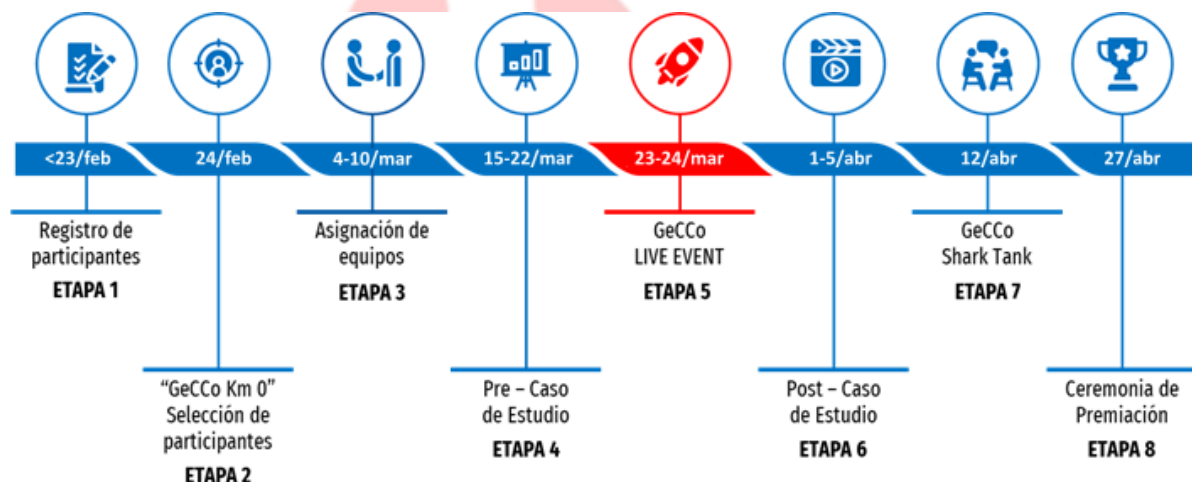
<23/feb
24/feb
4-10/mar
15-22/mar
23-24/mar
1-5/abr
12/abr
27/abr

Registro de participantes
ETAPA 1

"GeCCo Km 0" Selección de participantes
ETAPA 2

Asignación de equipos
ETAPA 3

Pre – Caso de Estudio
ETAPA 4

GeCCo LIVE EVENT
ETAPA 5

Post – Caso de Estudio
ETAPA 6

GeCCo Shark Tank
ETAPA 7

Ceremonia de Premiación
ETAPA 8